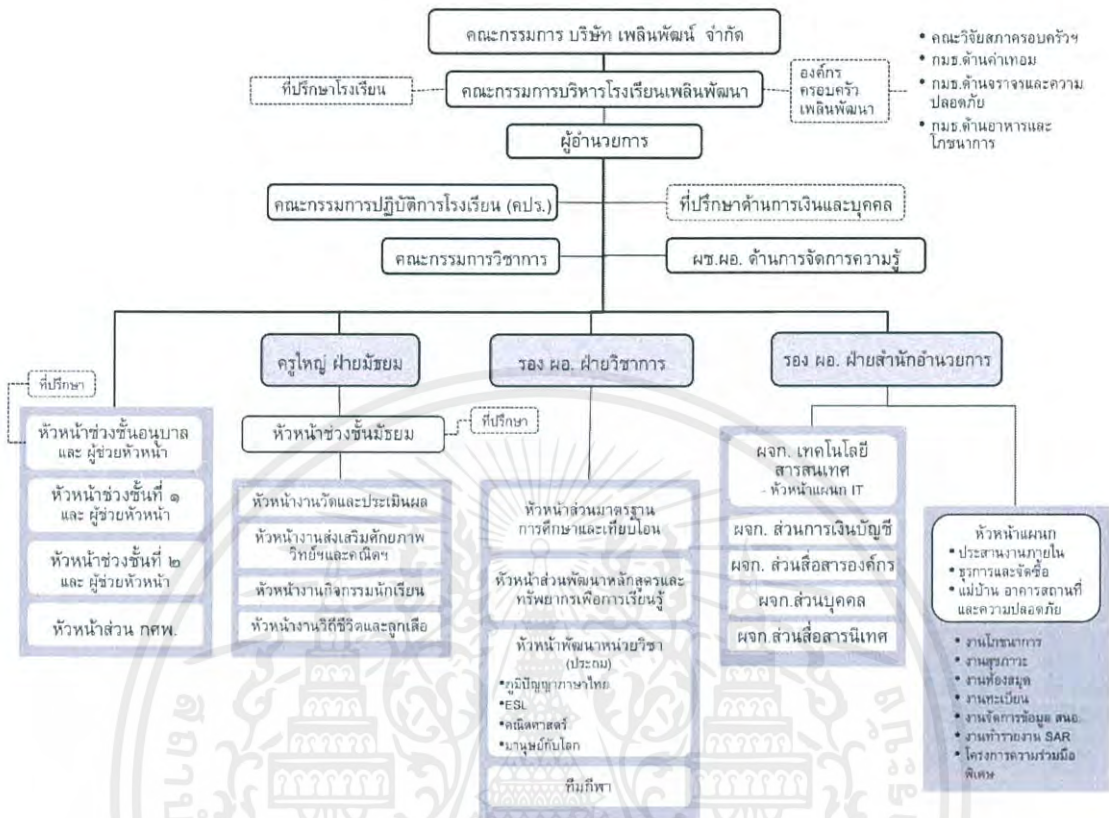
คณะกรรมการ บริษัท เพลินพัฒน์ จำกัด

• คณะวิจัยสภาครอบครัวฯ
• กมธ.ด้านคำเทอม
• กมธ.ด้านจราจรและความปลอดภัย
• กมธ.ด้านอาหารและโภชนาการ

ที่ปรึกษาโรงเรียน

คณะกรรมการบริหารโรงเรียนเพลินพัฒนา

องค์กรครอบครัวเพลินพัฒนา

ผู้อำนวยการ

คณะกรรมการปฏิบัติการโรงเรียน (คปร.)

ที่ปรึกษาด้านการเงินและบุคคล

คณะกรรมการวิชาการ

ผช.ผอ. ด้านการจัดการความรู้

ครูใหญ่ ฝ่ายมัธยม

รอง ผอ. ฝ่ายวิชาการ

รอง ผอ. ฝ่ายสำนักอำนวยการ

ที่ปรึกษา

หัวหน้าช่วงชั้นอนุบาล และ ผู้ช่วยหัวหน้า

หัวหน้าช่วงชั้นที่ ๑ และ ผู้ช่วยหัวหน้า

หัวหน้าช่วงชั้นที่ ๒ และ ผู้ช่วยหัวหน้า

หัวหน้าส่วน กศพ.

หัวหน้าช่วงชั้นมัธยม

ที่ปรึกษา

หัวหน้างานวัดและประเมินผล

หัวหน้างานส่งเสริมศักยภาพ วิทย์ฯและคณิตฯ

หัวหน้างานกิจกรรมนักเรียน

หัวหน้างานวิถีชีวิตและลูกเสือ

หัวหน้าส่วนมาตรฐานการศึกษาและเทียบโอน

หัวหน้าส่วนพัฒนาหลักสูตรและทรัพยากรเพื่อการเรียนรู้

หัวหน้าพัฒนาหน่วยวิชา (ประถม)
•ภูมิปัญญาภาษาไทย
•ESL
•คณิตศาสตร์
•มนุษย์กับโลก

ทีมกีฬา

ผจก. เทคโนโลยีสารสนเทศ
- หัวหน้าแผนก IT

ผจก. ส่วนการเงินบัญชี

ผจก. ส่วนสื่อสารองค์กร

ผจก.ส่วนบุคคล

ผจก.ส่วนสื่อสารนิเทศ

หัวหน้าแผนก
• ประสานงานภายใน
• ธุรการและจัดซื้อ
• แม่บ้าน อาคารสถานที่และความปลอดภัย

• งานโภชนาการ
• งานธุรการ
• งานห้องสมุด
• งานทะเบียน
• งานจัดการข้อมูล สนอ.
• งานทำรายงาน SAR
• โครงการความร่วมมือพิเศษ